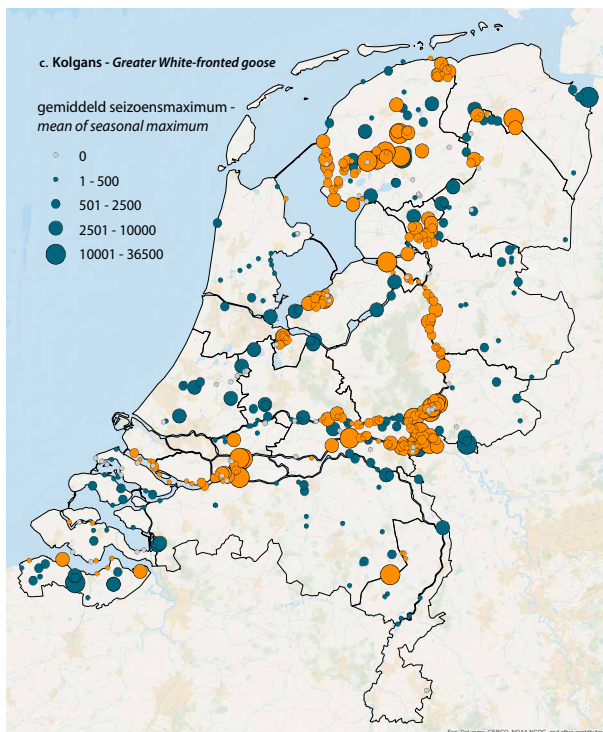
c. Kolgans - Greater White-fronted goose

gemiddeld seizoensmaximum - mean of seasonal maximum

0
1 - 500
501 - 2500
2501 - 10000
10001 - 36500

Esri, DeLorme, GEBCO, NOAA NGDC, and other contributors